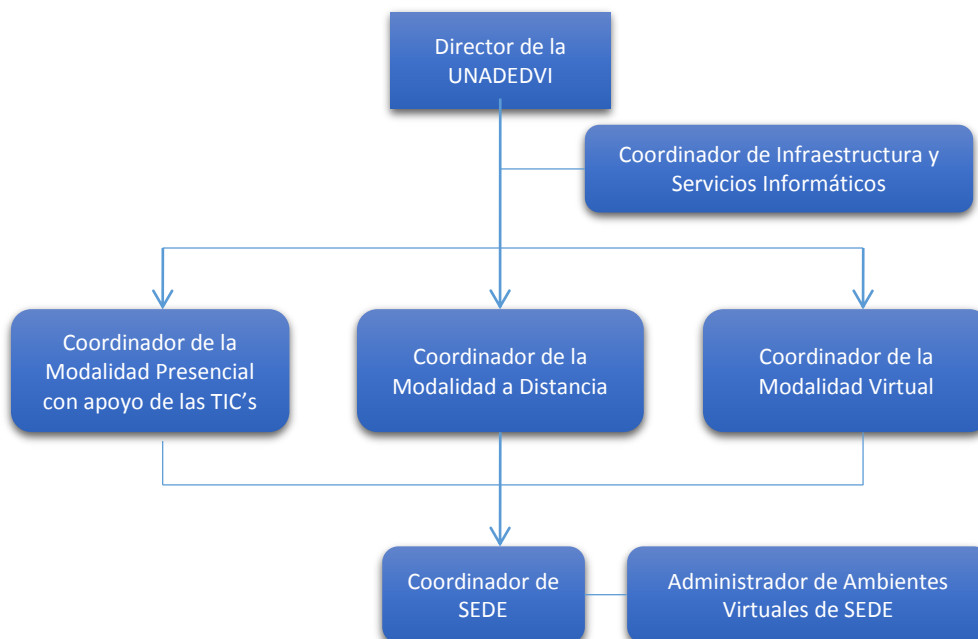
Director de la UNADEDVI

Coordinador de Infraestructura y Servicios Informáticos

Coordinador de la Modalidad Presencial con apoyo de las TIC’s

Coordinador de la Modalidad a Distancia

Coordinador de la Modalidad Virtual

Coordinador de SEDE

Administrador de Ambientes Virtuales de SEDE